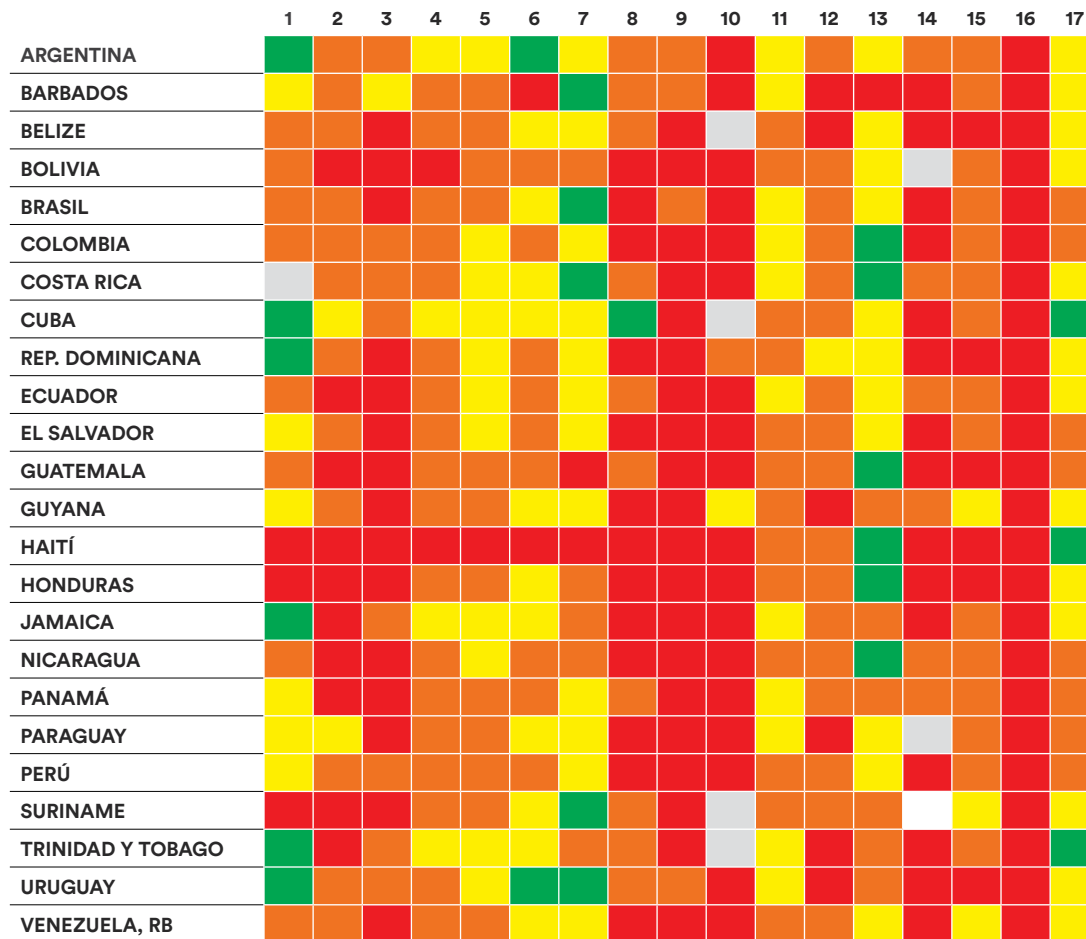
| | 1 | 2 | 3 | 4 | 5 | 6 | 7 | 8 | 9 | 10 | 11 | 12 | 13 | 14 | 15 | 16 | 17 |
|---|---|---|---|---|---|---|---|---|---|---|---|---|---|---|---|---|---|
| ARGENTINA | | | | | | | | | | | | | | | | | |
| BARBADOS | | | | | | | | | | | | | | | | | |
| BELIZE | | | | | | | | | | | | | | | | | |
| BOLIVIA | | | | | | | | | | | | | | | | | |
| BRASIL | | | | | | | | | | | | | | | | | |
| COLOMBIA | | | | | | | | | | | | | | | | | |
| COSTA RICA | | | | | | | | | | | | | | | | | |
| CUBA | | | | | | | | | | | | | | | | | |
| REP. DOMINICANA | | | | | | | | | | | | | | | | | |
| ECUADOR | | | | | | | | | | | | | | | | | |
| EL SALVADOR | | | | | | | | | | | | | | | | | |
| GUATEMALA | | | | | | | | | | | | | | | | | |
| GUYANA | | | | | | | | | | | | | | | | | |
| HAITÍ | | | | | | | | | | | | | | | | | |
| HONDURAS | | | | | | | | | | | | | | | | | |
| JAMAICA | | | | | | | | | | | | | | | | | |
| NICARAGUA | | | | | | | | | | | | | | | | | |
| PANAMÁ | | | | | | | | | | | | | | | | | |
| PARAGUAY | | | | | | | | | | | | | | | | | |
| PERÚ | | | | | | | | | | | | | | | | | |
| SURINAME | | | | | | | | | | | | | | | | | |
| TRINIDAD Y TOBAGO | | | | | | | | | | | | | | | | | |
| URUGUAY | | | | | | | | | | | | | | | | | |
| VENEZUELA, RB | | | | | | | | | | | | | | | | | |